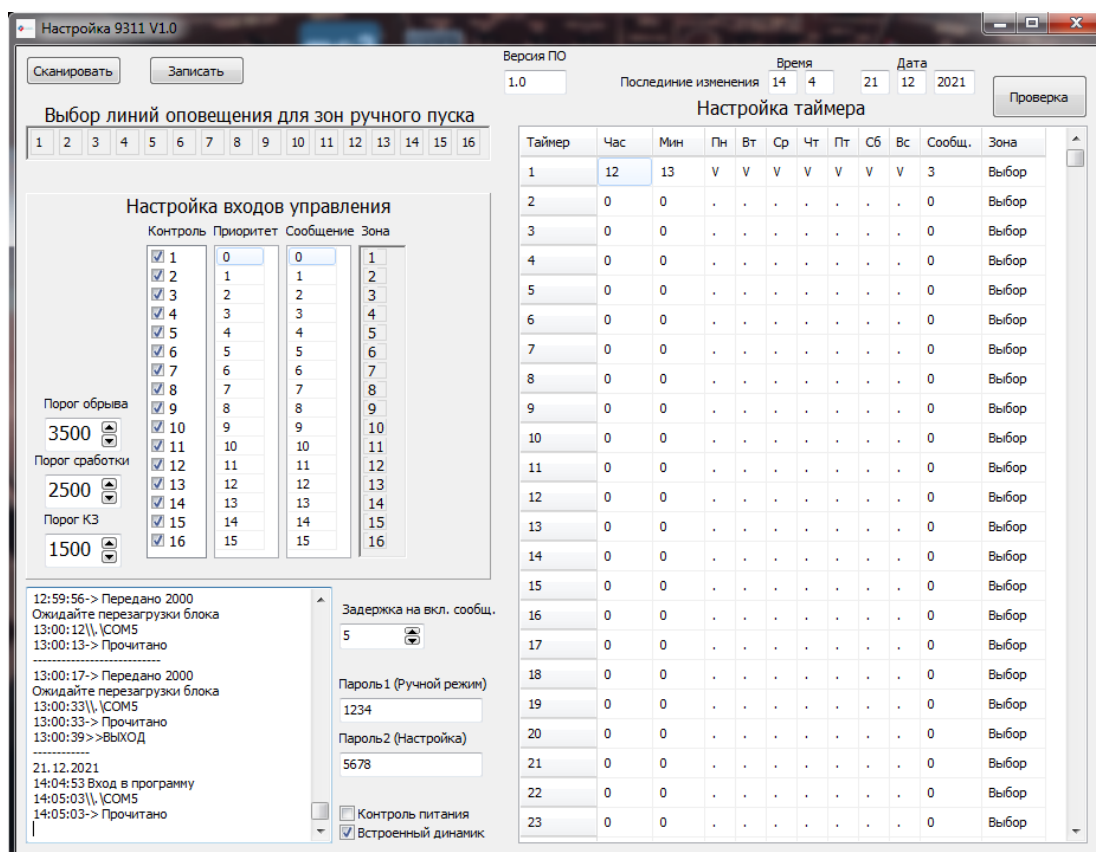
Настройка 9311 V1.0

Сканировать
Записать

Версия ПО
1.0

Последние изменения
Время
14 4
Дата
21 12 2021

Проверка

Выбор линий оповещения для зон ручного пуска
1 2 3 4 5 6 7 8 9 10 11 12 13 14 15 16

Настройка таймера

| Таймер | Час | Мин | Пн | Вт | Ср | Чт | Пт | Сб | Вс | Сообщ. | Зона |
|---|---|---|---|---|---|---|---|---|---|---|---|
| 1 | 12 | 13 | V | V | V | V | V | V | V | 3 | Выбор |
| 2 | 0 | 0 | . | . | . | . | . | . | . | 0 | Выбор |
| 3 | 0 | 0 | . | . | . | . | . | . | . | 0 | Выбор |
| 4 | 0 | 0 | . | . | . | . | . | . | . | 0 | Выбор |
| 5 | 0 | 0 | . | . | . | . | . | . | . | 0 | Выбор |
| 6 | 0 | 0 | . | . | . | . | . | . | . | 0 | Выбор |
| 7 | 0 | 0 | . | . | . | . | . | . | . | 0 | Выбор |
| 8 | 0 | 0 | . | . | . | . | . | . | . | 0 | Выбор |
| 9 | 0 | 0 | . | . | . | . | . | . | . | 0 | Выбор |
| 10 | 0 | 0 | . | . | . | . | . | . | . | 0 | Выбор |
| 11 | 0 | 0 | . | . | . | . | . | . | . | 0 | Выбор |
| 12 | 0 | 0 | . | . | . | . | . | . | . | 0 | Выбор |
| 13 | 0 | 0 | . | . | . | . | . | . | . | 0 | Выбор |
| 14 | 0 | 0 | . | . | . | . | . | . | . | 0 | Выбор |
| 15 | 0 | 0 | . | . | . | . | . | . | . | 0 | Выбор |
| 16 | 0 | 0 | . | . | . | . | . | . | . | 0 | Выбор |
| 17 | 0 | 0 | . | . | . | . | . | . | . | 0 | Выбор |
| 18 | 0 | 0 | . | . | . | . | . | . | . | 0 | Выбор |
| 19 | 0 | 0 | . | . | . | . | . | . | . | 0 | Выбор |
| 20 | 0 | 0 | . | . | . | . | . | . | . | 0 | Выбор |
| 21 | 0 | 0 | . | . | . | . | . | . | . | 0 | Выбор |
| 22 | 0 | 0 | . | . | . | . | . | . | . | 0 | Выбор |
| 23 | 0 | 0 | . | . | . | . | . | . | . | 0 | Выбор |

Настройка входов управления

| Контроль | Приоритет | Сообщение | Зона |
|---|---|---|---|
| 1 | 0 | 0 | 1 |
| 2 | 1 | 1 | 2 |
| 3 | 2 | 2 | 3 |
| 4 | 3 | 3 | 4 |
| 5 | 4 | 4 | 5 |
| 6 | 5 | 5 | 6 |
| 7 | 6 | 6 | 7 |
| 8 | 7 | 7 | 8 |
| 9 | 8 | 8 | 9 |
| 10 | 9 | 9 | 10 |
| 11 | 10 | 10 | 11 |
| 12 | 11 | 11 | 12 |
| 13 | 12 | 12 | 13 |
| 14 | 13 | 13 | 14 |
| 15 | 14 | 14 | 15 |
| 16 | 15 | 15 | 16 |

Порог обрыва
3500
Порог сработки
2500
Порог КЗ
1500

12:59:56-> Передано 2000
Ожидайте перезагрузки блока
13:00:12\\.\COM5
13:00:13-> Прочитано
---------------------------
13:00:17-> Передано 2000
Ожидайте перезагрузки блока
13:00:33\\.\COM5
13:00:33-> Прочитано
13:00:39>>ВЫХОД
------------
21.12.2021
14:04:53 Вход в программу
14:05:03\\.\COM5
14:05:03-> Прочитано

Задержка на вкл. сообщ.
5
Пароль1 (Ручной режим)
1234
Пароль2 (Настройка)
5678
Контроль питания
Встроенный динамик